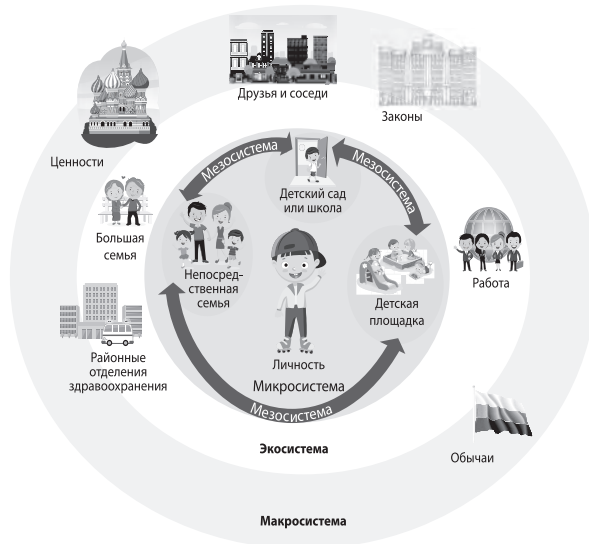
Друзья и соседи

Законы

Ценности

Мезосистема

Мезосистема

Детский сад или школа

Большая семья

Работа

Непосредственная семья

Детская площадка

Районные отделения здравоохранения

Личность

Микросистема

Мезосистема

Экосистема

Обычаи

Макросистема